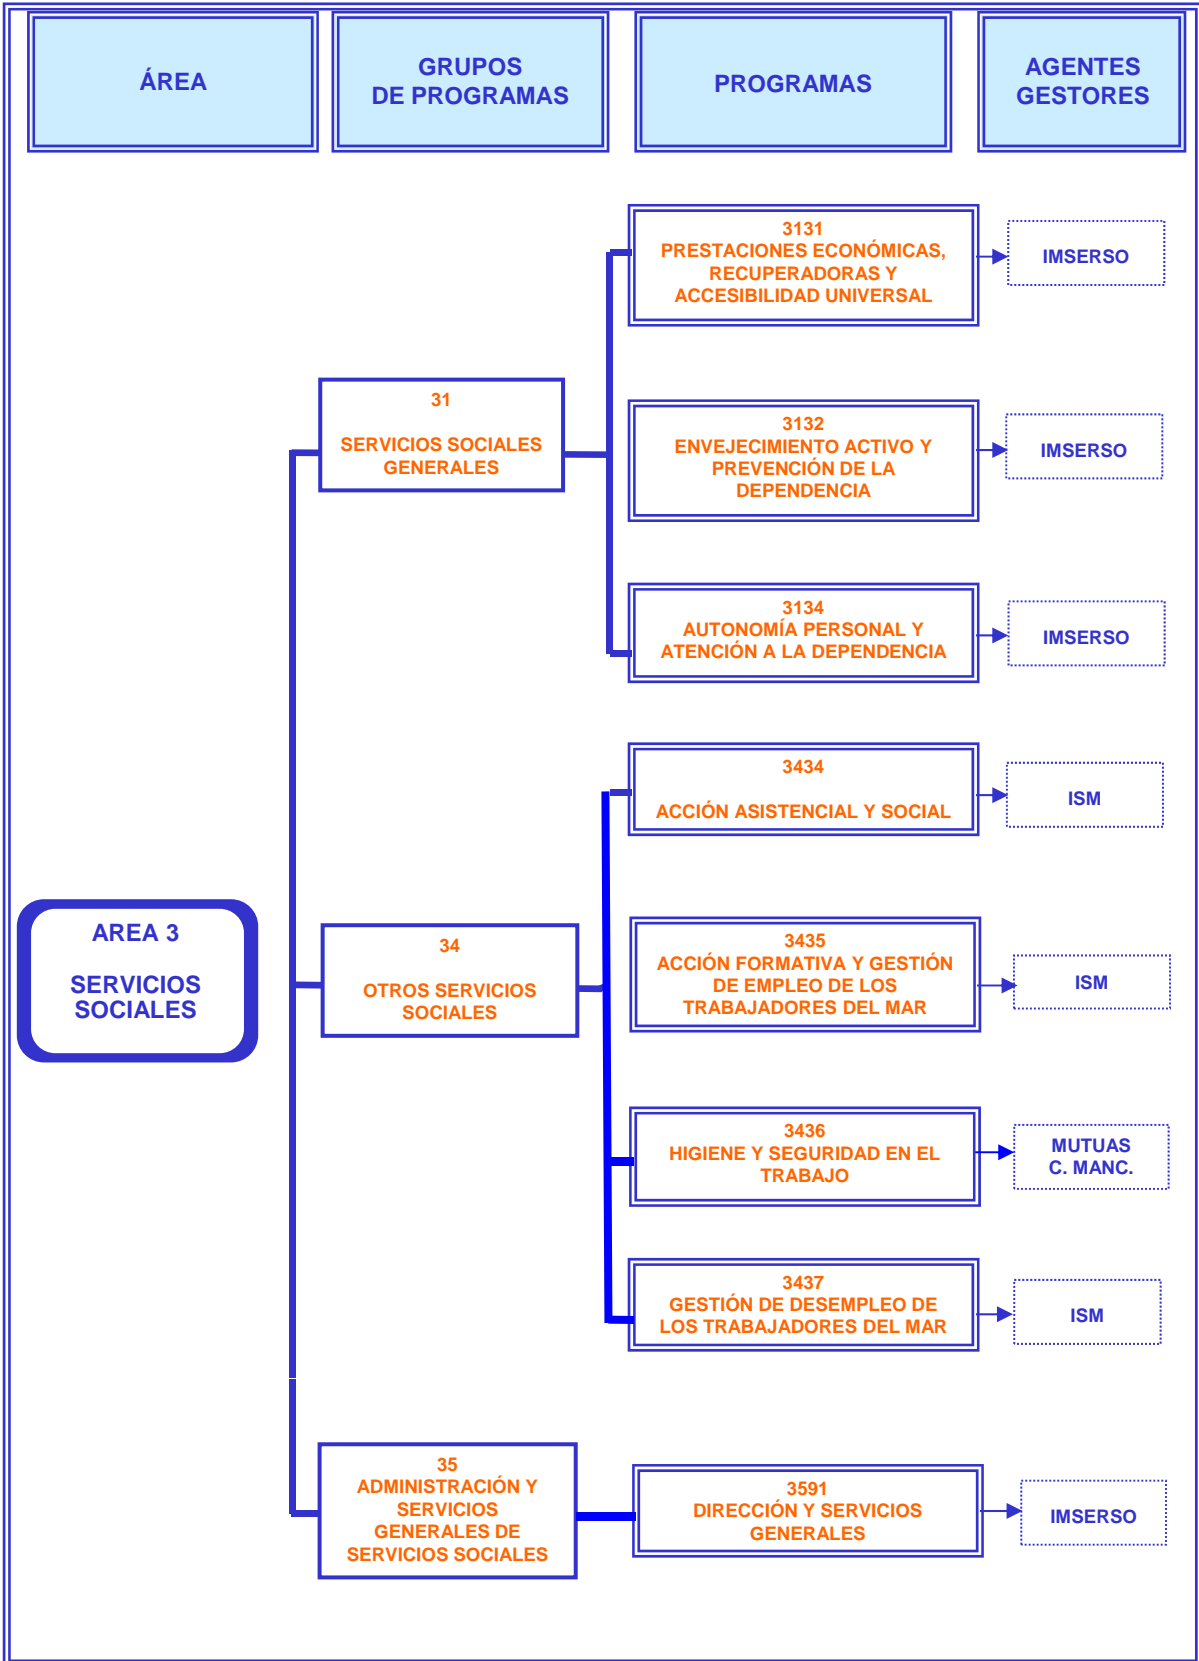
ÁREA

GRUPOS DE PROGRAMAS

PROGRAMAS

AGENTES GESTORES

AREA 3

SERVICIOS SOCIALES

31

SERVICIOS SOCIALES GENERALES

3131
PRESTACIONES ECONÓMICAS, RECUPERADORAS Y ACCESIBILIDAD UNIVERSAL

IMSERSO

3132
ENVEJECIMIENTO ACTIVO Y PREVENCIÓN DE LA DEPENDENCIA

IMSERSO

3134
AUTONOMÍA PERSONAL Y ATENCIÓN A LA DEPENDENCIA

IMSERSO

34

OTROS SERVICIOS SOCIALES

3434

ACCIÓN ASISTENCIAL Y SOCIAL

ISM

3435
ACCIÓN FORMATIVA Y GESTIÓN DE EMPLEO DE LOS TRABAJADORES DEL MAR

ISM

3436
HIGIENE Y SEGURIDAD EN EL TRABAJO

MUTUAS C. MANC.

3437
GESTIÓN DE DESEMPLEO DE LOS TRABAJADORES DEL MAR

ISM

35
ADMINISTRACIÓN Y SERVICIOS GENERALES DE SERVICIOS SOCIALES

3591
DIRECCIÓN Y SERVICIOS GENERALES

IMSERSO